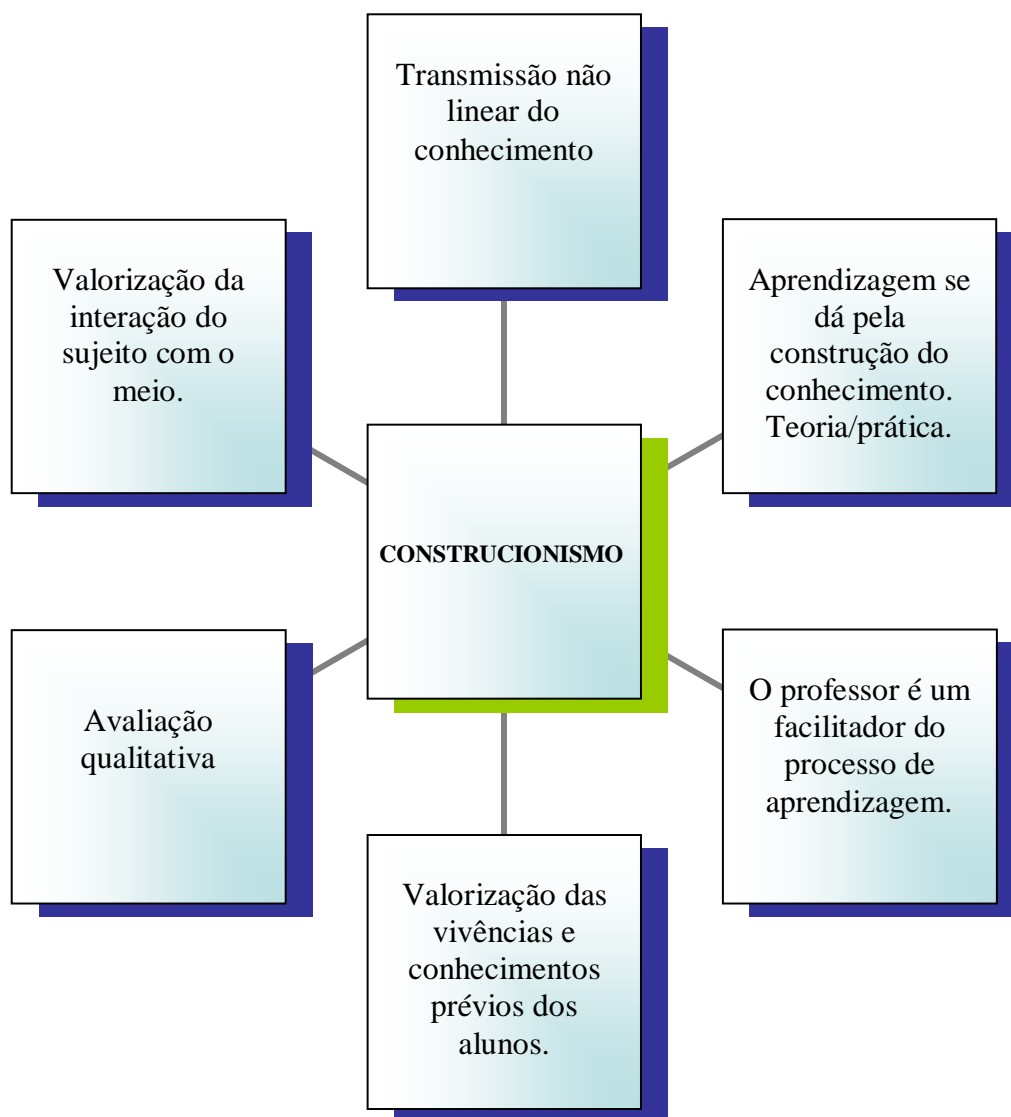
Transmissão não linear do conhecimento

Valorização da interação do sujeito com o meio.

Aprendizagem se dá pela construção do conhecimento. Teoria/prática.

CONSTRUCIONISMO

Avaliação qualitativa

O professor é um facilitador do processo de aprendizagem.

Valorização das vivências e conhecimentos prévios dos alunos.